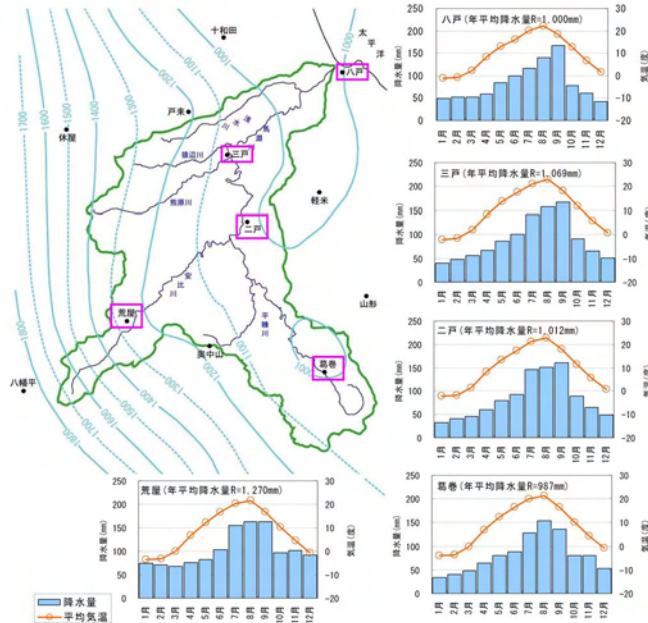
十和田
太
平
洋
八戸
戸来
三戸
二戸
軽米
山形
荒屋
奥中山
葛巻
休屋
八幡平
馬淵川
猿辺川
熊原川
安比川
平糠川
1000
1100
1200
1300
1400
1500
1600
1700
1800

八戸（年平均降水量R=1,000mm）
三戸（年平均降水量R=1,069mm）
二戸（年平均降水量R=1,012mm）
荒屋（年平均降水量R=1,270mm）
葛巻（年平均降水量R=987mm）

降水量(mm)
気温(度)
250
200
150
100
50
0
30
20
10
0
-10
-20
1月 2月 3月 4月 5月 6月 7月 8月 9月 10月 11月 12月

降水量
平均気温